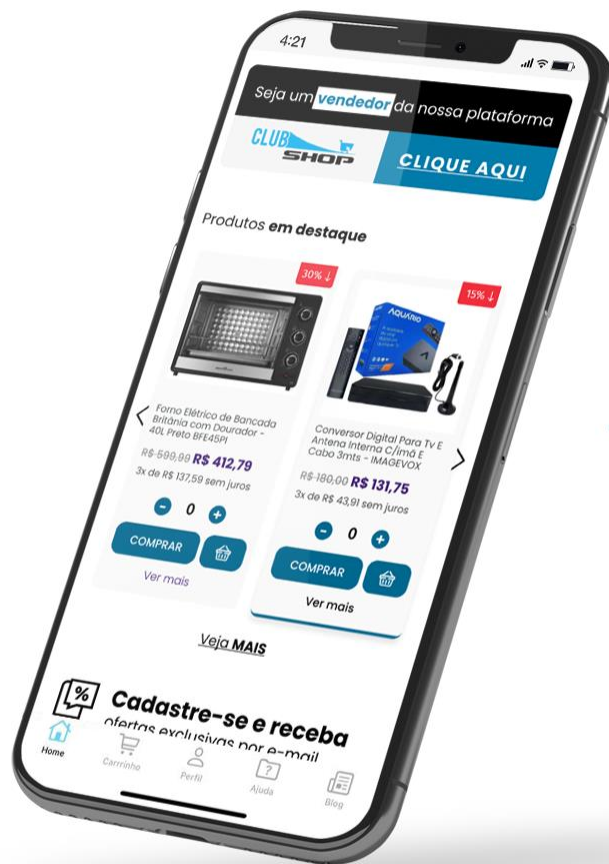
4:21

Seja um vendedor da nossa plataforma

CLUB SHOP

CLIQUE AQUI

Produtos em destaque

30% ↓

Forno Elétrico de Bancada Britânia com Dourador - 40L Preto BFE45PI

R$ 599,99 R$ 412,79

3x de R$ 137,59 sem juros

0

COMPRAR

Ver mais

15% ↓

AQUÁRIO

Conversor Digital Para Tv E Antena Interna C/imã E Cabo 3mts - IMAGEVOX

R$ 180,00 R$ 131,75

3x de R$ 43,91 sem juros

0

COMPRAR

Ver mais

Veja MAIS

Cadastre-se e receba ofertas exclusivas por e-mail

Home Carrinho Perfil Ajuda Blog